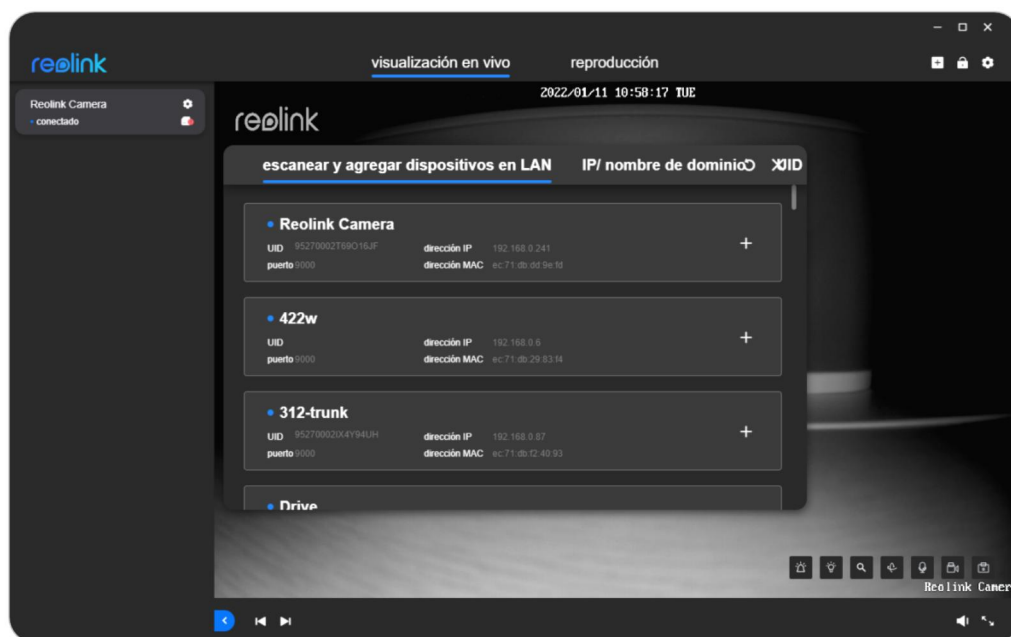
reolink

visualización en vivo reproducción

Reolink Camera
conectado

2022/01/11 10:58:17 TUE

reolink

escanear y agregar dispositivos en LAN IP/ nombre de dominio UID

Reolink Camera
UID 95270002T69O16JF dirección IP 192.168.0.241
puerto 9000 dirección MAC ec:71:db:dd:9e:fd
+

422w
UID dirección IP 192.168.0.6
puerto 9000 dirección MAC ec:71:db:29:83:f4
+

312-trunk
UID 95270002IX4Y94UH dirección IP 192.168.0.87
puerto 9000 dirección MAC ec:71:db:f2:40:93
+

Drive

Reolink Camer